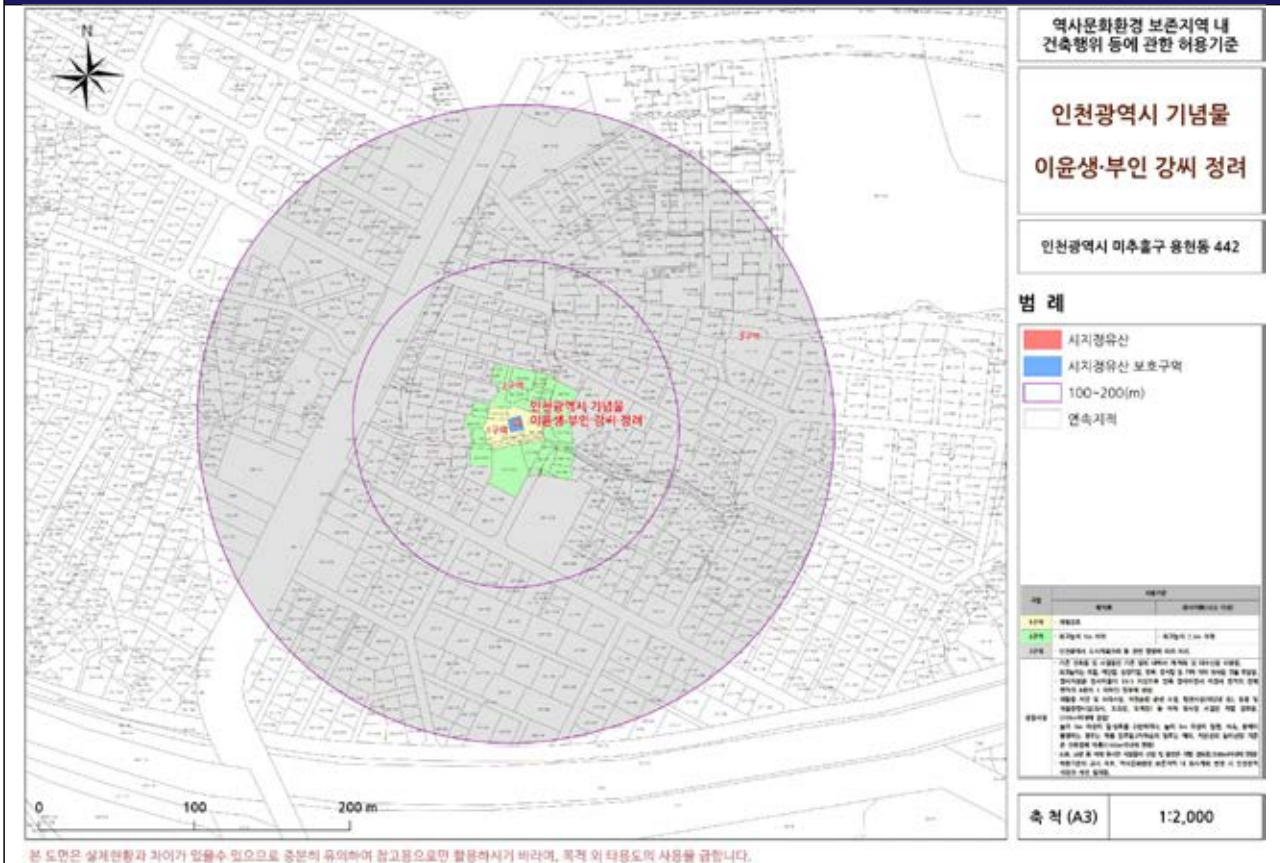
N

역사문화환경 보존지역 내 건축행위 등에 관한 허용기준

인천광역시 기념물

이윤생·부인 강씨 정려

인천광역시 미추홀구 용현동 442

범 례

시지정유산

시지정유산 보호구역

100~200(m)

연속지적

인천광역시 기념물 이윤생·부인 강씨 정려

1구역

2구역

3구역

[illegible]

0 100 200 m

축 척 (A3) 1:2,000

본 도면은 실제현황과 차이가 있을수 있으므로 충분히 유의하여 참고용으로만 활용하시기 바라며, 목적 외 타용도의 사용을 금합니다.